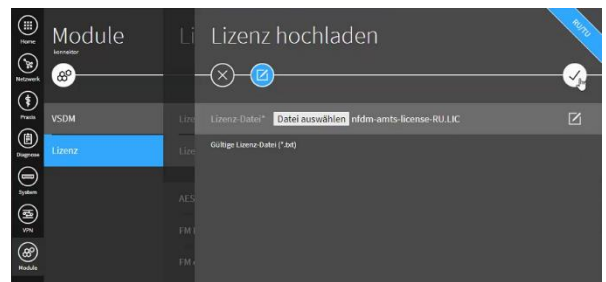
Home
Netzwerk
Praxis
Diagnose
System
VPN
Module

Module
Konnektor

VSDM
Lizenz

Li
Lize
Lize
AES
FM
FM

Lizenz hochladen

RU/TU

Lizenz-Datei* Datei auswählen nfdm-amts-license-RU.LIC

Gültige Lizenz-Datei (*.txt)